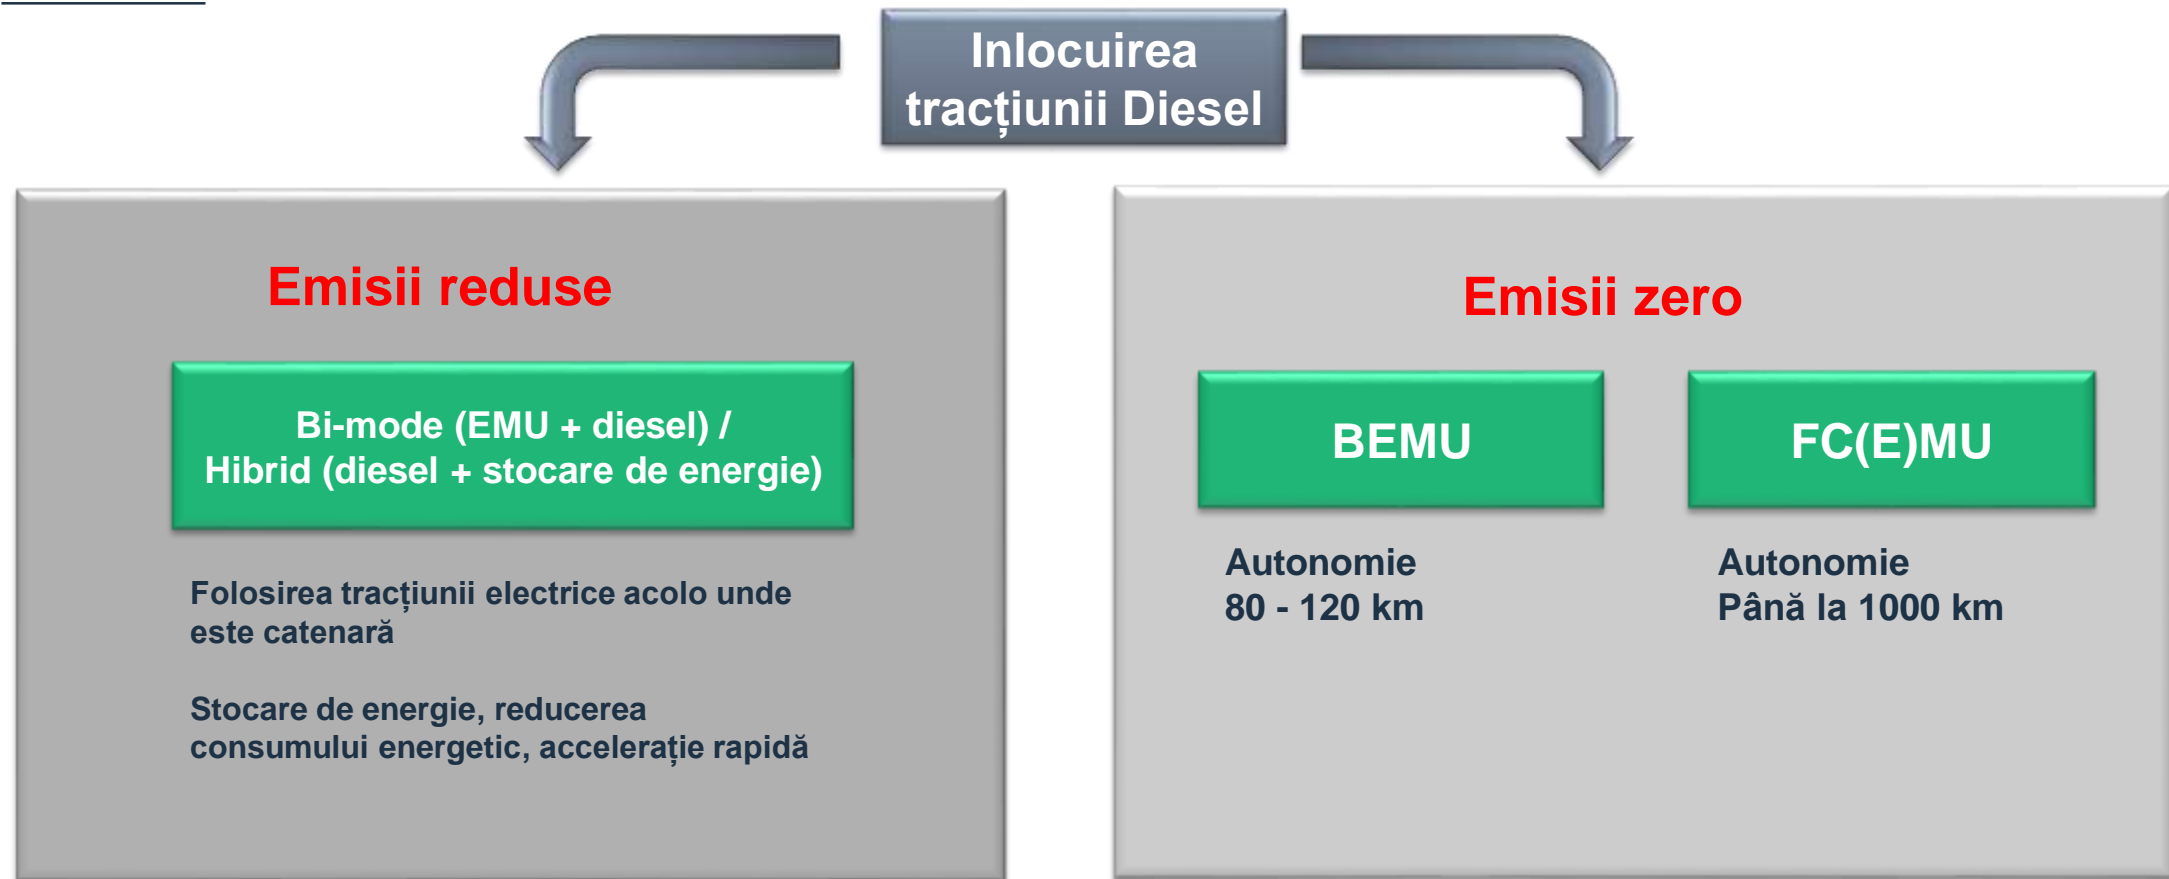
Inlocuirea tracțiunii Diesel

Emisii reduse

Bi-mode (EMU + diesel) / Hibrid (diesel + stocare de energie)

Folosirea tracțiunii electrice acolo unde este catenară

Stocare de energie, reducerea consumului energetic, accelerație rapidă

Emisii zero

BEMU

FC(E)MU

Autonomie
80 - 120 km

Autonomie
Până la 1000 km